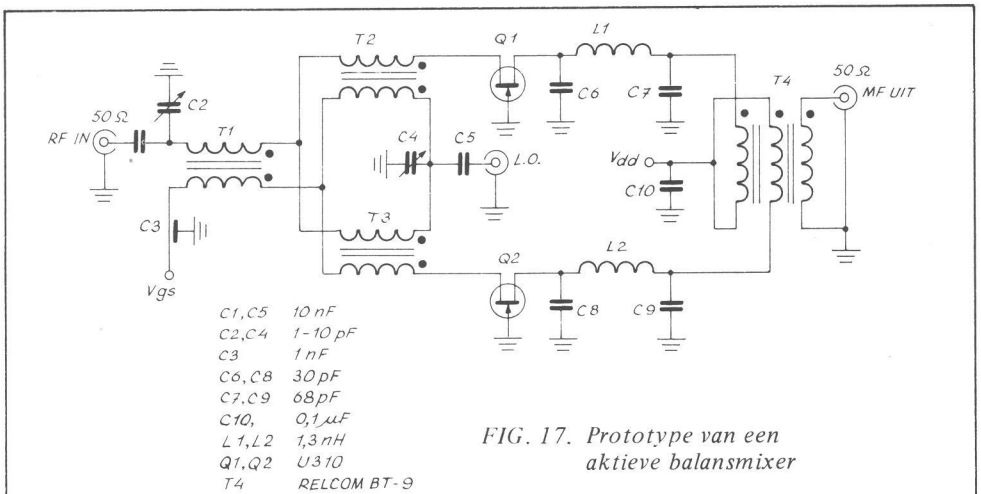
T2
Q1
L1
50 Ω
C2
50 Ω
MF UIT
RF IN
T1
C6
C7
T4
C4
C5
L.O.
Vdd
C10
C3
T3
Vgs
Q2
L2
C8
C9

| | |
|---|---|
| C1, C5 | 10 nF |
| C2, C4 | 1-10 pF |
| C3 | 1 nF |
| C6, C8 | 30 pF |
| C7, C9 | 68 pF |
| C10, | 0,1 μF |
| L1, L2 | 1,3 nH |
| Q1, Q2 | U310 |
| T4 | RELCOM BT-9 |

FIG. 17. Prototype van een aktieve balansmixer